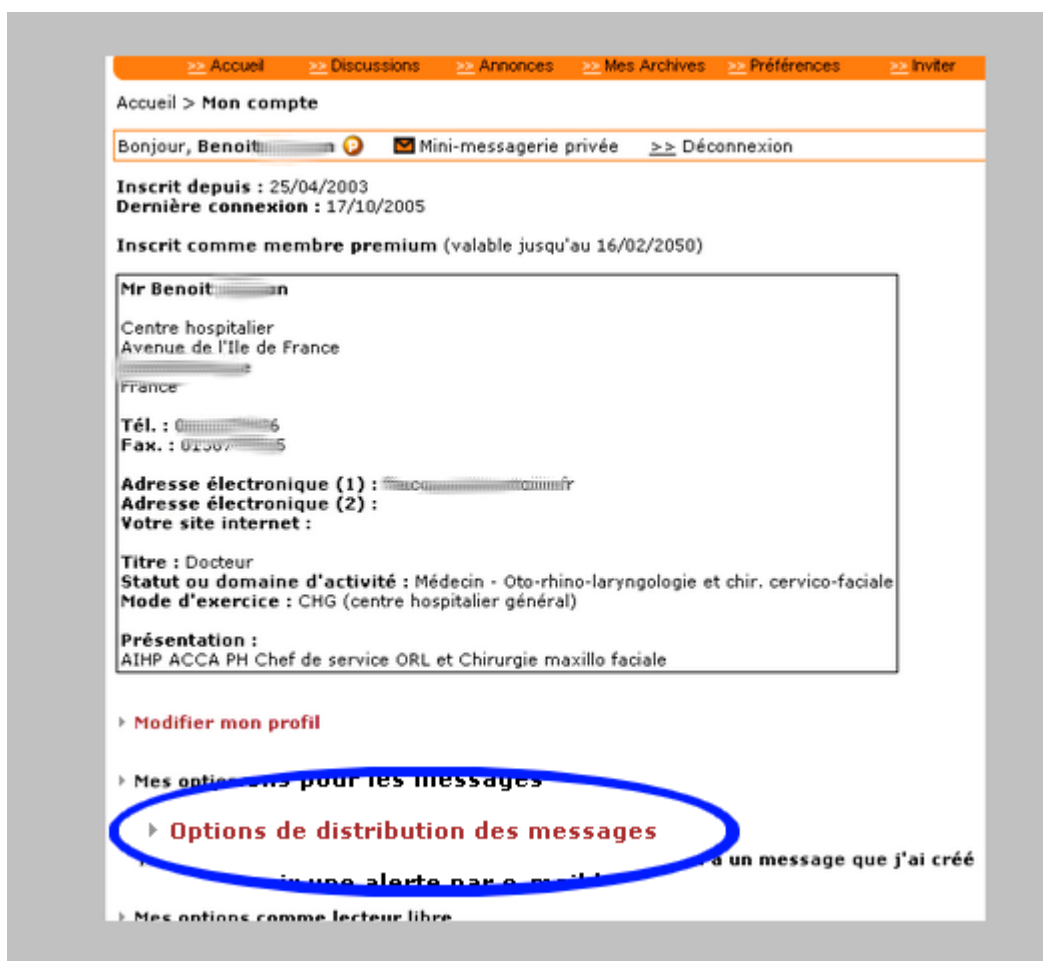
>> Accueil >> Discussions >> Annonces >> Mes Archives >> Préférences >> Inviter

Accueil > **Mon compte**

Bonjour, **Benoit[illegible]** Mini-messagerie privée >> Déconnexion

**Inscrit depuis :** 25/04/2003
**Dernière connexion :** 17/10/2005

**Inscrit comme membre premium** (valable jusqu'au 16/02/2050)

**Mr Benoit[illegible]n**

Centre hospitalier
Avenue de l'Ile de France
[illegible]
France

**Tél. :** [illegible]6
**Fax. :** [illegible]5

**Adresse électronique (1) :** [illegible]r
**Adresse électronique (2) :**
**Votre site internet :**

**Titre :** Docteur
**Statut ou domaine d'activité :** Médecin - Oto-rhino-laryngologie et chir. cervico-faciale
**Mode d'exercice :** CHG (centre hospitalier général)

**Présentation :**
AIHP ACCA PH Chef de service ORL et Chirurgie maxillo faciale

Modifier mon profil

Mes opti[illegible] pour les messages

Options de distribution des messages

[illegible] ir une alerte par e-mail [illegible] à un message que j'ai créé

Mes options comme lecteur libre